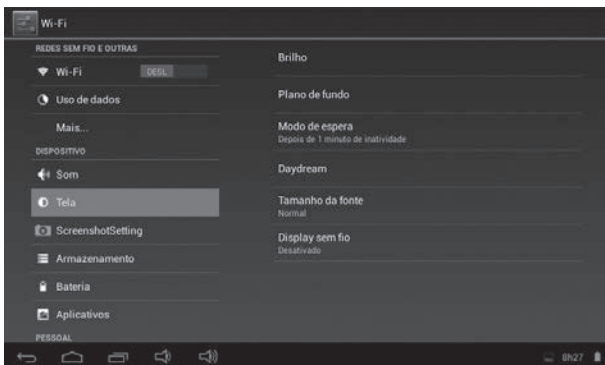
Wi-Fi

REDES SEM FIO E OUTRAS

Wi-Fi DESL.

Uso de dados

Mais...

DISPOSITIVO

Som

Tela

ScreenshotSetting

Armazenamento

Bateria

Aplicativos

PESSOAL

Brilho

Plano de fundo

Modo de espera
Depois de 1 minuto de inatividade

Daydream

Tamanho da fonte
Normal

Display sem fio
Desativado

0h27